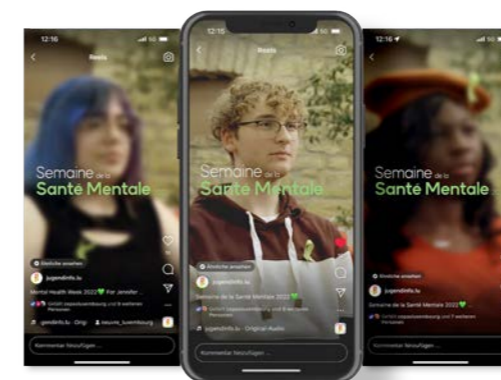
12:16
Reels
Semaine de la Santé Mentale
Ähnliche ansehen
jugendinfo.lu
Mental Health Week 2022 💚 For Jennifer...
Gefällt zepsaluxembourg und 9 weiteren Personen
jugendinfo.lu · Origi... sauvons_luxembourg
Kommentar hinzufügen...

12:16
Reels
Semaine de la Santé Mentale
Ähnliche ansehen
jugendinfo.lu
Semaine de la Santé Mentale 2022 💚
Gefällt zepsaluxembourg und 8 weiteren Personen
jugendinfo.lu · Original-Audio
Kommentar hinzufügen...

12:16
Reels
Semaine de la Santé Mentale
Ähnliche ansehen
jugendinfo.lu
Semaine de la Santé Mentale 2022
Gefällt zepsaluxembourg und 7 weiteren Personen
Kommentar hinzufügen...